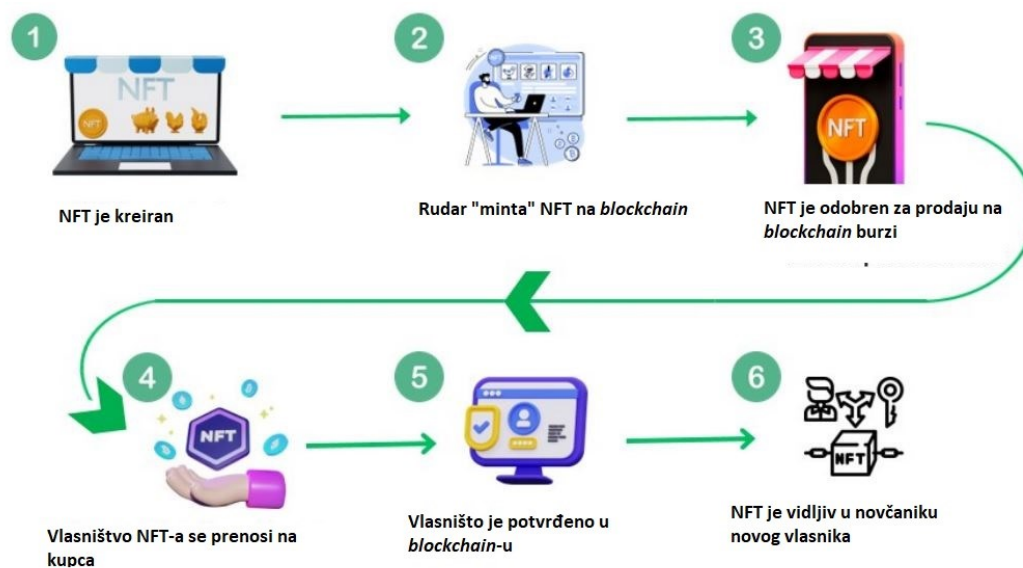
1

NFT

NFT

NFT je kreiran

2

Rudar "minta" NFT na *blockchain*

3

NFT

NFT je odobren za prodaju na *blockchain* burzi

4

NFT

Vlasništvo NFT-a se prenosi na kupca

5

Vlasništo je potvrđeno u *blockchain*-u

6

NFT

NFT je vidljiv u novčaniku novog vlasnika